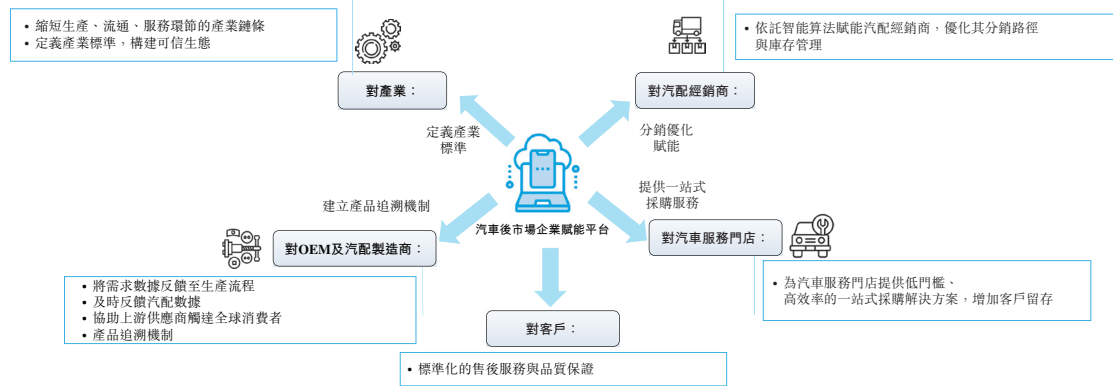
• 縮短生產、流通、服務環節的產業鏈條
• 定義產業標準，構建可信生態

對產業：

• 依託智能算法賦能汽配經銷商，優化其分銷路徑與庫存管理

對汽配經銷商：

定義產業標準

分銷優化賦能

提供一站式採購服務

建立產品追溯機制

汽車後市場企業賦能平台

對OEM及汽配製造商：

對汽車服務門店：

• 將需求數據反饋至生產流程
• 及時反饋汽配數據
• 協助上游供應商觸達全球消費者
• 產品追溯機制

• 為汽車服務門店提供低門檻、高效率的一站式採購解決方案，增加客戶留存

對客戶：

• 標準化的售後服務與品質保證